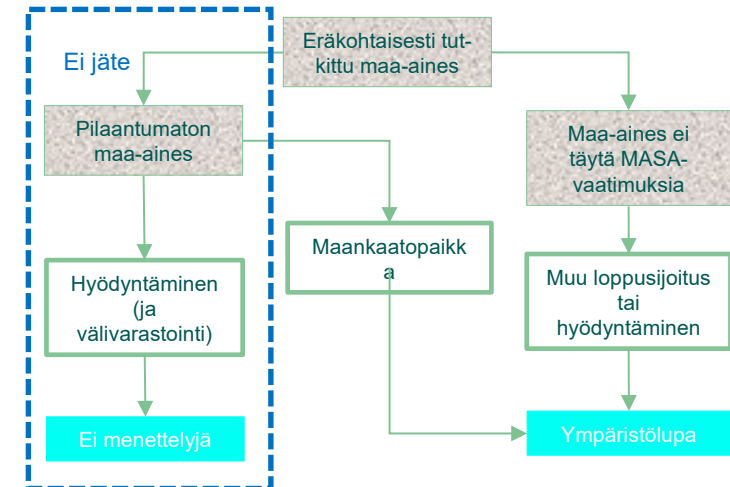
Eräkohtaisesti tutkittu maa-aines

Ei jäte

Pilaantumaton maa-aines

Maa-aines ei täytä MASA-vaatimuksia

Maankaatopaikka

Hyödyntäminen (ja välivarastointi)

Muu loppusijoitus tai hyödyntäminen

Ei menettelyjä

Ympäristölupa